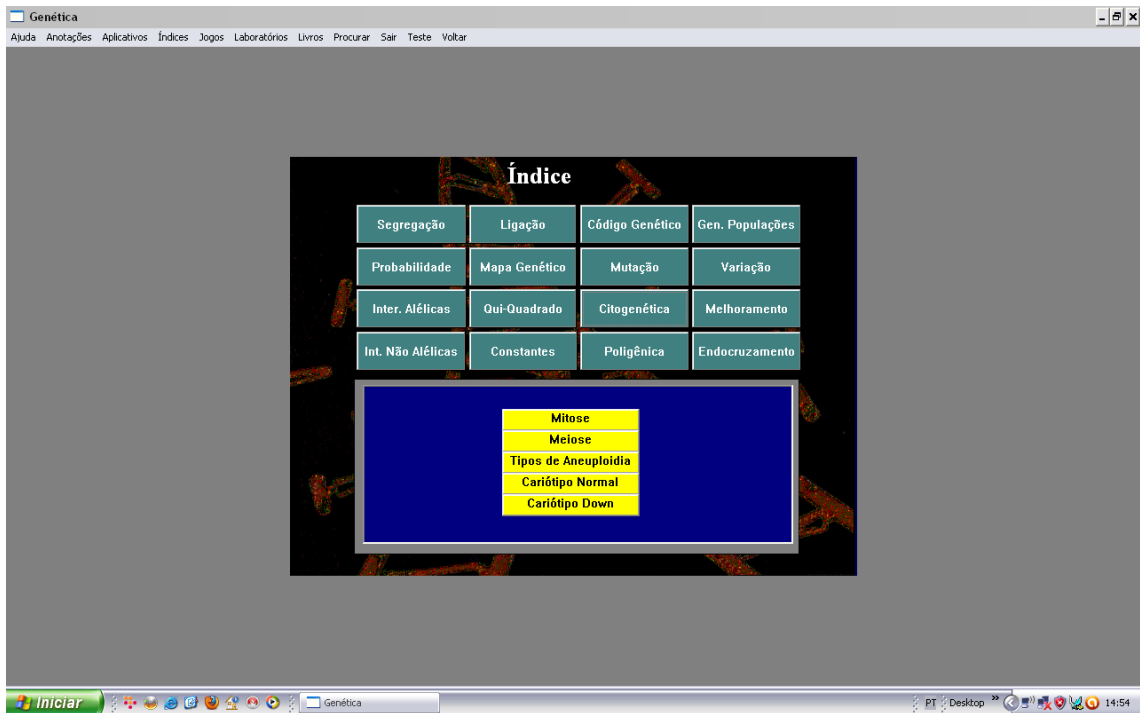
Genética

Ajuda Anotações Aplicativos Índices Jogos Laboratórios Livros Procurar Sair Teste Voltar

Índice

Segregação
Ligação
Código Genético
Gen. Populações
Probabilidade
Mapa Genético
Mutação
Variação
Inter. Alélicas
Qui-Quadrado
Citogenética
Melhoramento
Int. Não Alélicas
Constantes
Poligênica
Endocruzamento

Mitose
Meiose
Tipos de Aneuploidia
Cariótipo Normal
Cariótipo Down

Iniciar
Genética
PT
Desktop
14:54